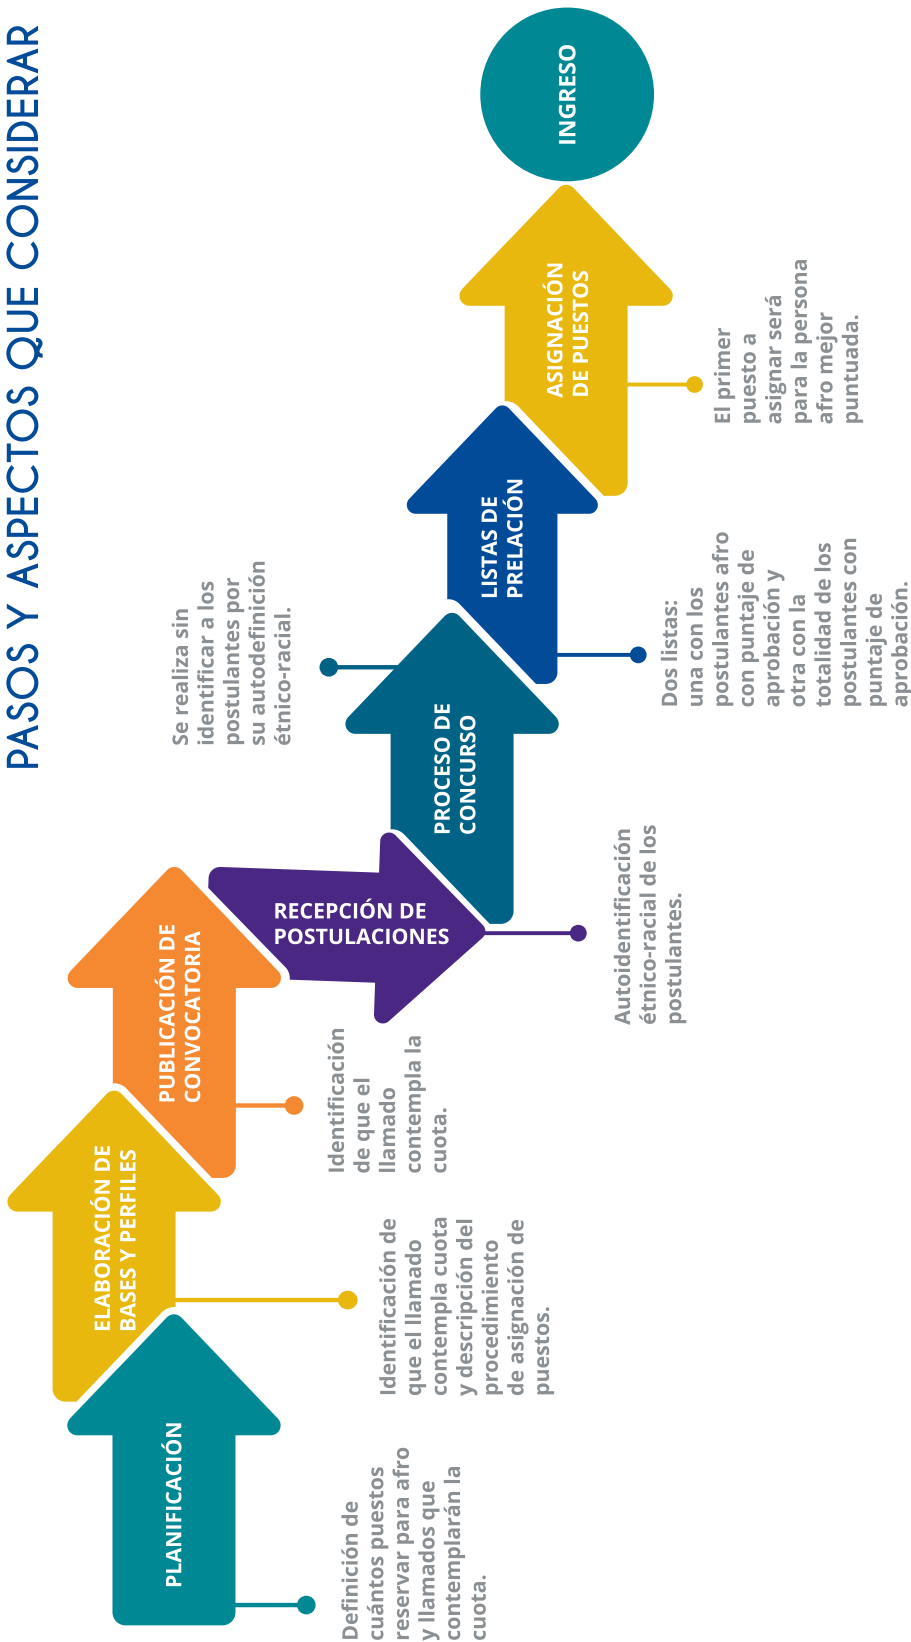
PASOS Y ASPECTOS QUE CONSIDERAR

PLANIFICACIÓN

Definición de cuántos puestos reservar para afro y llamados que contemplarán la cuota.

ELABORACIÓN DE BASES Y PERFILES

Identificación de que el llamado contempla cuota y descripción del procedimiento de asignación de puestos.

PUBLICACIÓN DE CONVOCATORIA

Identificación de que el llamado contempla la cuota.

RECEPCIÓN DE POSTULACIONES

Autoidentificación étnico-racial de los postulantes.

PROCESO DE CONCURSO

Se realiza sin identificar a los postulantes por su autodefinición étnico-racial.

LISTAS DE PRELACIÓN

Dos listas: una con los postulantes afro con puntaje de aprobación y otra con la totalidad de los postulantes con puntaje de aprobación.

ASIGNACIÓN DE PUESTOS

El primer puesto a asignar será para la persona afro mejor puntuada.

INGRESO